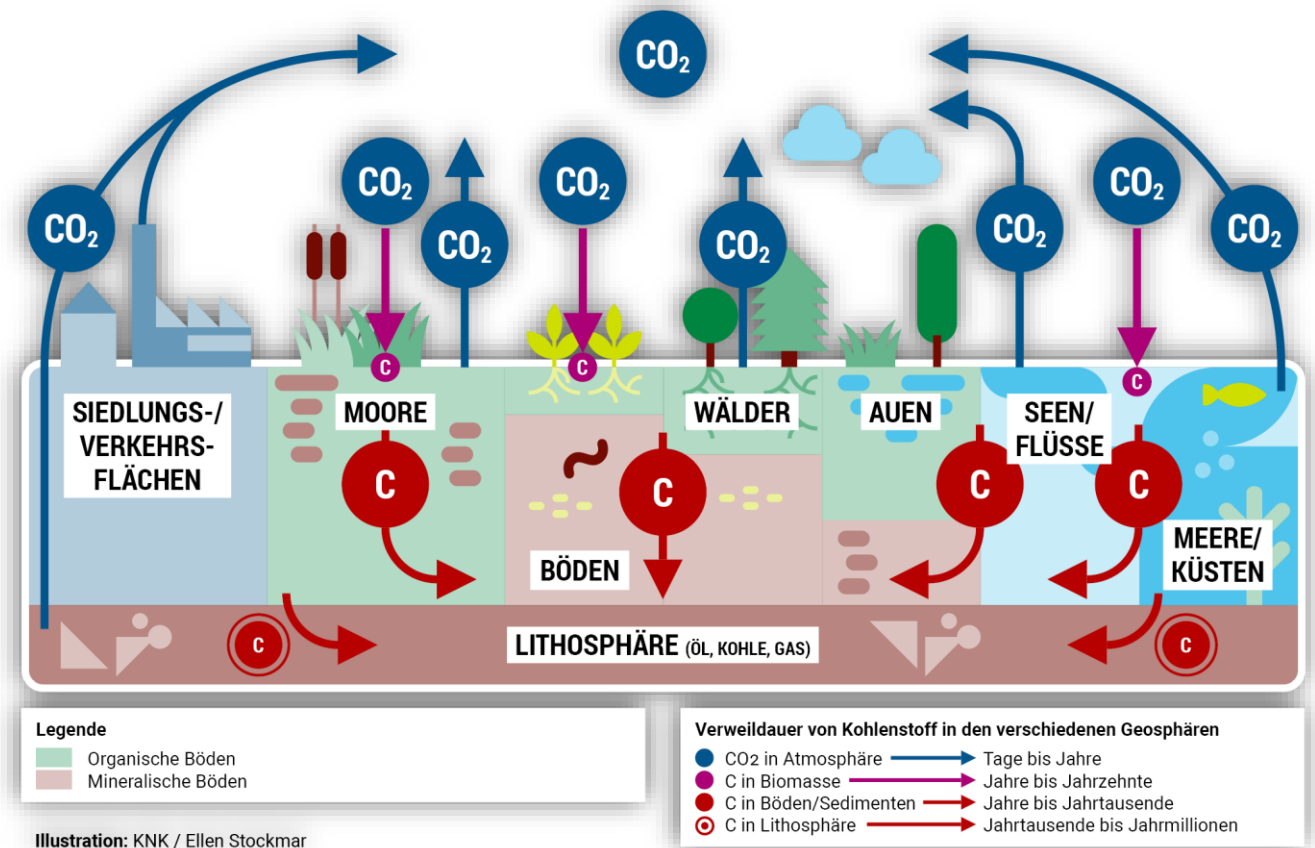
$CO_2$

$CO_2$

$CO_2$

$CO_2$

$CO_2$

$CO_2$

$CO_2$

$CO_2$

$CO_2$

C

C

C

SIEDLUNGS-/ VERKEHRS- FLÄCHEN

MOORE

WÄLDER

AUEN

SEEN/ FLÜSSE

C

C

C

C

BÖDEN

MEERE/ KÜSTEN

C

LITHOSPHÄRE (ÖL, KOHLE, GAS)

C

Legende
Organische Böden
Mineralische Böden

Verweildauer von Kohlenstoff in den verschiedenen Geosphären
$CO_2$ in Atmosphäre → Tage bis Jahre
C in Biomasse → Jahre bis Jahrzehnte
C in Böden/Sedimenten → Jahre bis Jahrtausende
C in Lithosphäre → Jahrtausende bis Jahrmillionen

Illustration: KNK / Ellen Stockmar